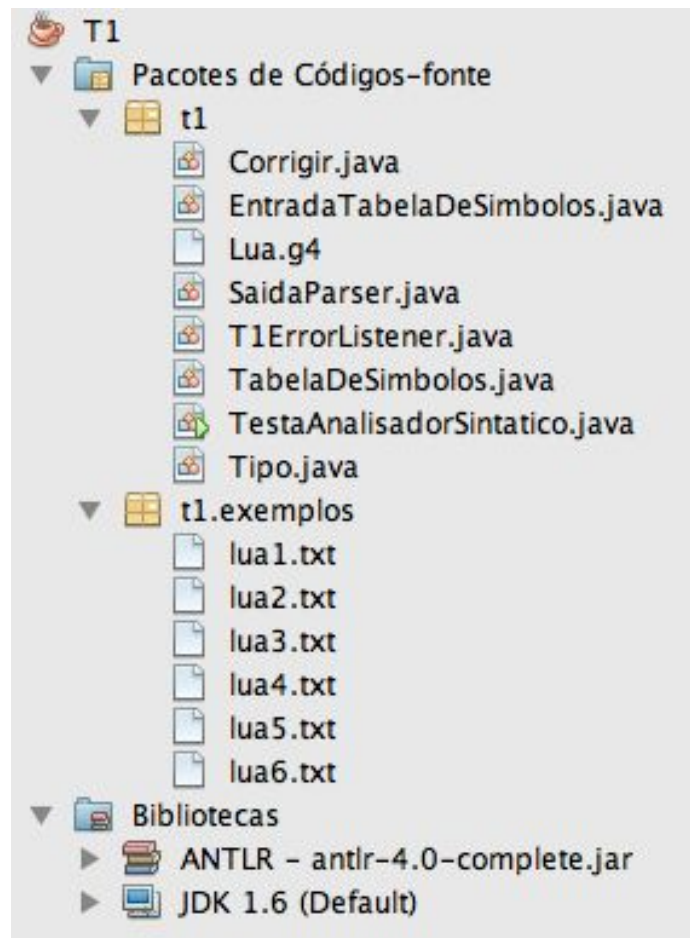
T1
Pacotes de Códigos-fonte
t1
Corrigir.java
EntradaTabelaDeSimbolos.java
Lua.g4
SaidaParser.java
T1ErrorListener.java
TabelaDeSimbolos.java
TestaAnalisadorSintatico.java
Tipo.java
t1.exemplos
lua1.txt
lua2.txt
lua3.txt
lua4.txt
lua5.txt
lua6.txt
Bibliotecas
ANTLR - antlr-4.0-complete.jar
JDK 1.6 (Default)